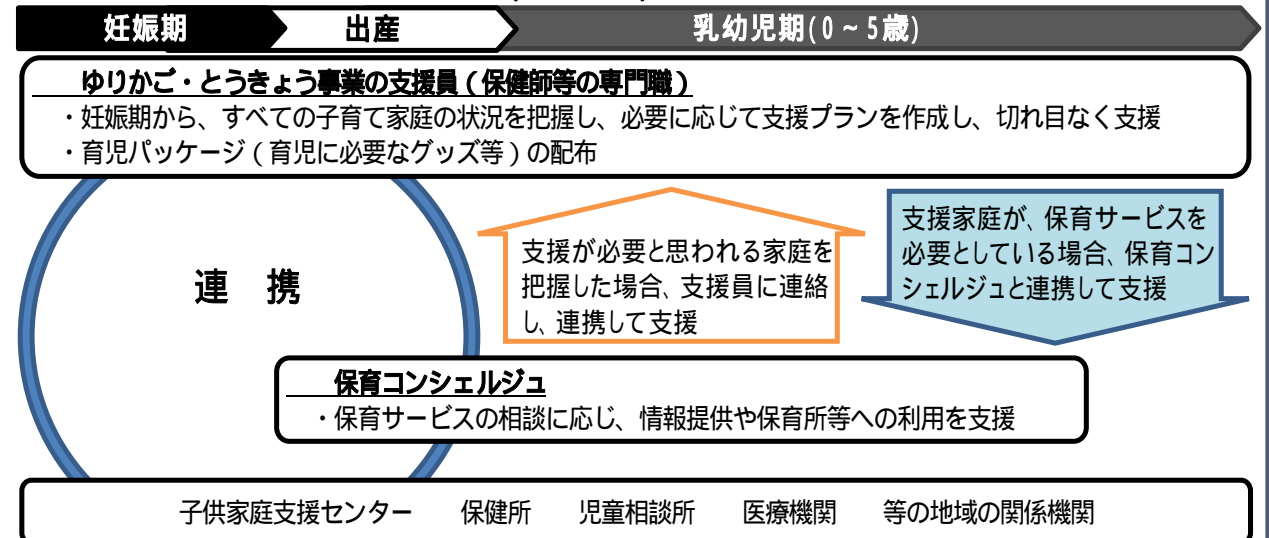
妊娠期　出産　乳幼児期(0～5歳)

ゆりかご・とうきょう事業の支援員（保健師等の専門職）
・妊娠期から、すべての子育て家庭の状況を把握し、必要に応じて支援プランを作成し、切れ目なく支援
・育児パッケージ（育児に必要なグッズ等）の配布

連　携

支援が必要と思われる家庭を把握した場合、支援員に連絡し、連携して支援

支援家庭が、保育サービスを必要としている場合、保育コンシェルジュと連携して支援

保育コンシェルジュ
・保育サービスの相談に応じ、情報提供や保育所等への利用を支援

子供家庭支援センター　保健所　児童相談所　医療機関　等の地域の関係機関